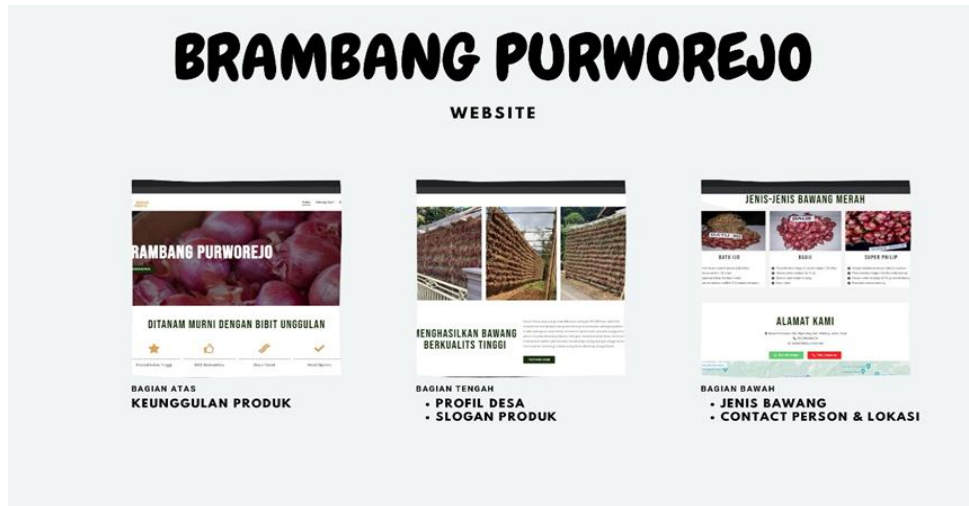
BRAMBANG PURWOREJO

WEBSITE

RAMBANG PURWOREJO

DITANAM MURNI DENGAN BIBIT UNGGULAN

BAGIAN ATAS
KEUNGGULAN PRODUK

MENGHASILKAN BAWANG BERKUALITS TINGGI

BAGIAN TENGAH
• PROFIL DESA
• SLOGAN PRODUK

JENIS-JENIS BAWANG MERAH

BATU IJO

BAUJI

SUPER PHILIP

ALAMAT KAMI

BAGIAN BAWAH
• JENIS BAWANG
• CONTACT PERSON & LOKASI